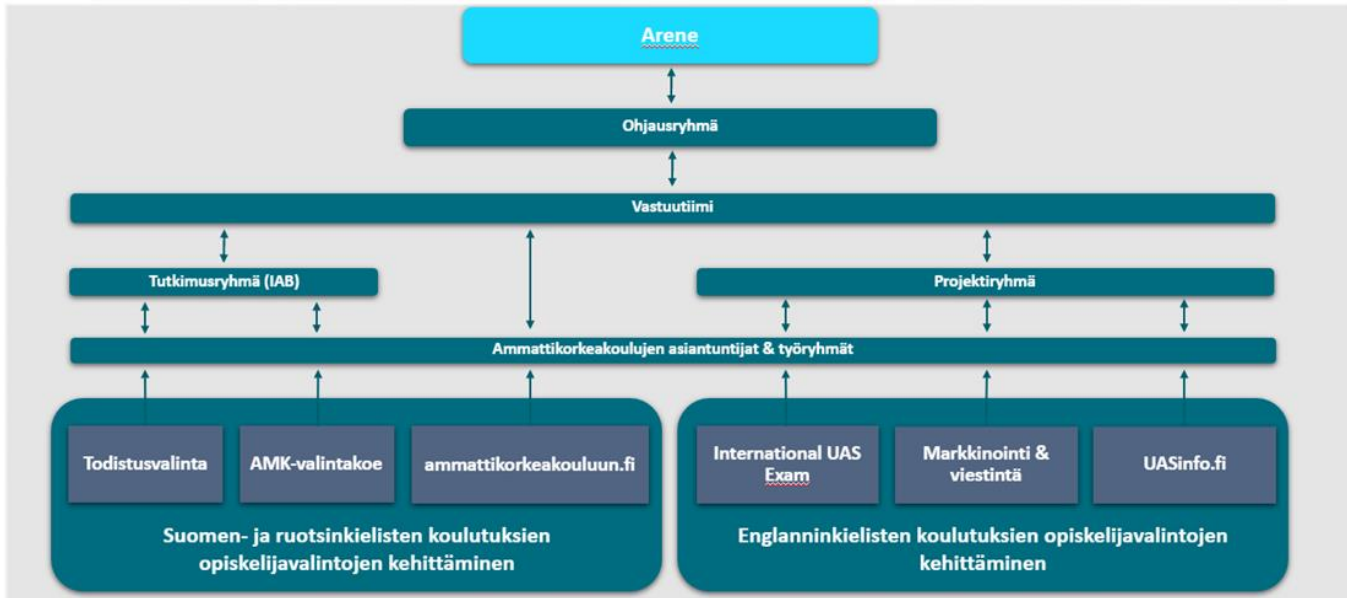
Arene

Ohjausryhmä

Vastuutiimi

Tutkimusryhmä (IAB)

Projektiryhmä

Ammattikorkeakoulujen asiantuntijat & työryhmät

Todistusvalinta

AMK-valintakoe

ammattikorkeakouluun.fi

Suomen- ja ruotsinkielisten koulutuksien opiskelijavalintojen kehittäminen

International UAS Exam

Markkinointi & viestintä

UASinfo.fi

Englanninkielisten koulutuksien opiskelijavalintojen kehittäminen